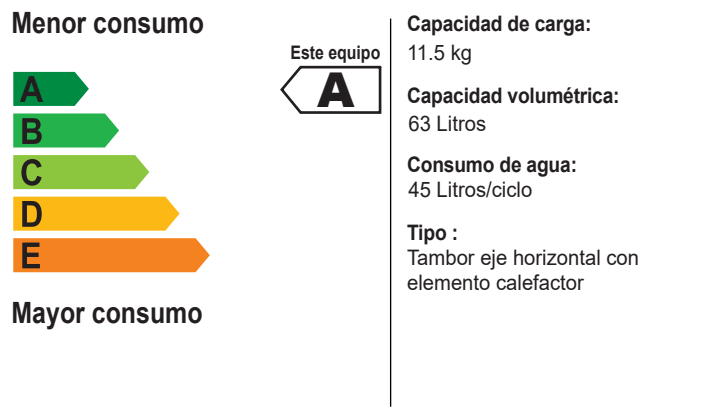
Menor consumo

A
B
C
D
E

Este equipo
A

Mayor consumo

Capacidad de carga:
11.5 kg

Capacidad volumétrica:
63 Litros

Consumo de agua:
45 Litros/ciclo

Tipo :
Tambor eje horizontal con elemento calefactor